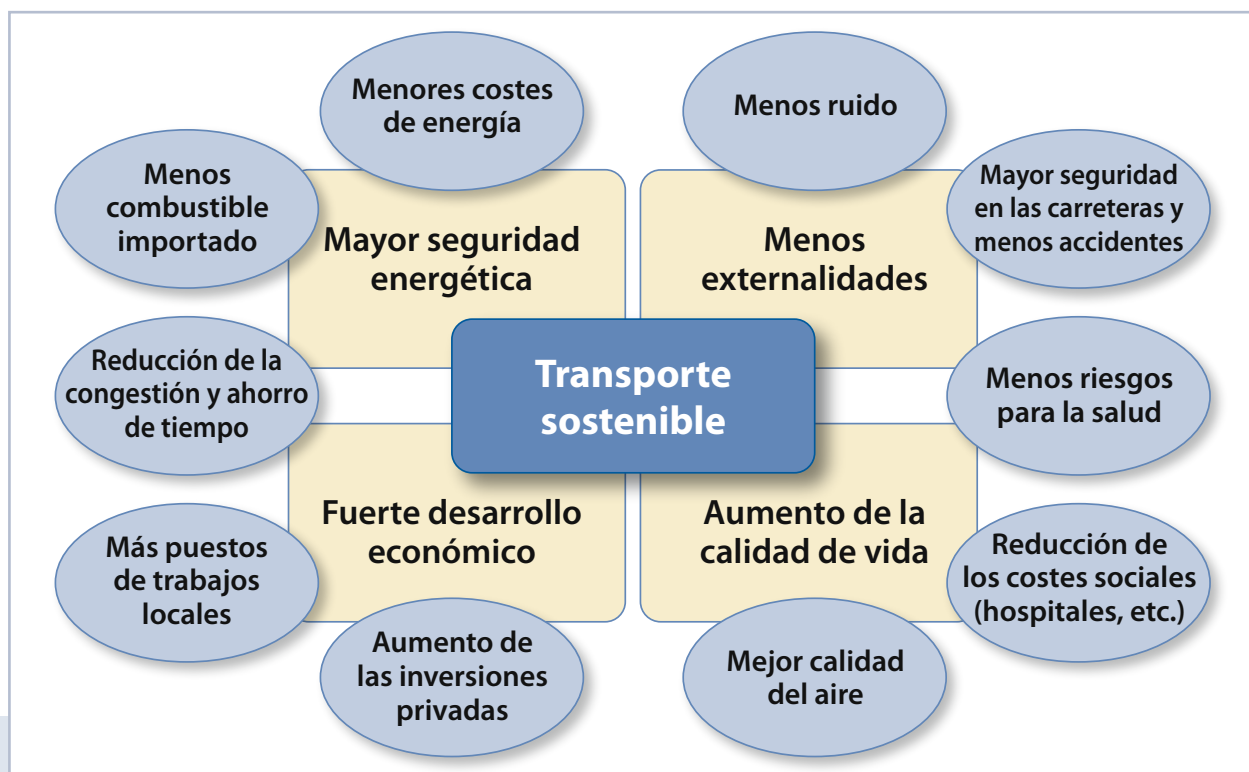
Transporte sostenible

Mayor seguridad energética

Menores costes de energía

Menos combustible importado

Reducción de la congestión y ahorro de tiempo

Menos externalidades

Menos ruido

Mayor seguridad en las carreteras y menos accidentes

Menos riesgos para la salud

Fuerte desarrollo económico

Más puestos de trabajos locales

Aumento de las inversiones privadas

Aumento de la calidad de vida

Reducción de los costes sociales (hospitales, etc.)

Mejor calidad del aire